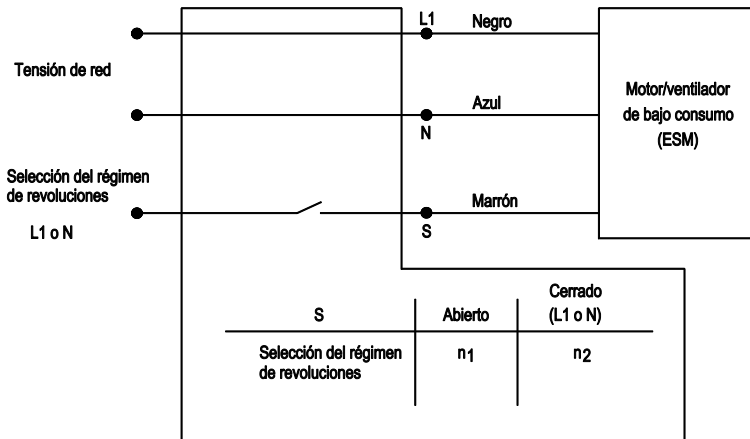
Tensión de red

Selección del régimen de revoluciones

L1 o N

L1

Negro

Azul

N

Marrón

S

Motor/ventilador de bajo consumo (ESM)

| S | Abierto | Cerrado (L1 o N) |
|---|---|---|
| Selección del régimen de revoluciones | $n_1$ | $n_2$ |